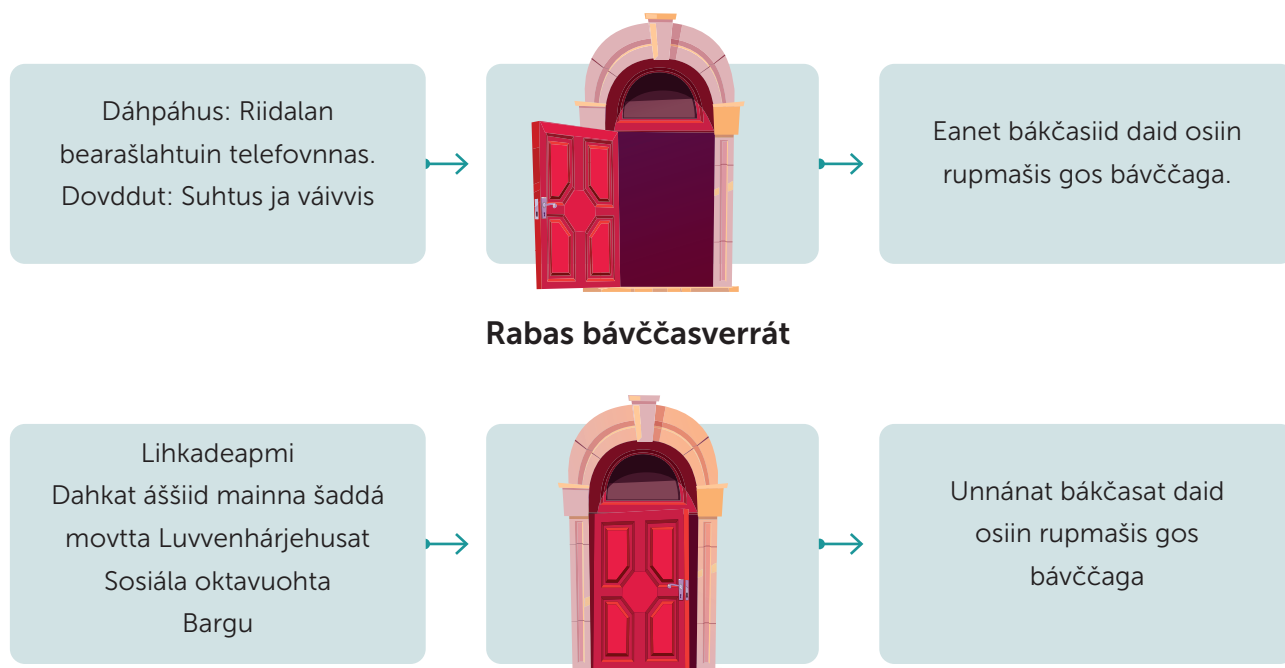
Dáhpáhus: Riidalan bearašlahtuin telefovnnas. Dovddut: Suhtus ja váivvis

Eanet bákčasiid daid osiin rupmašis gos bávččaga.

Rabas bávččasverrát

Lihkadeapmi
Dahkat áššiid mainna šaddá movtta Luvvenhárjehusat
Sosiála oktavuohta
Bargu

Unnánat bákčasat daid osiin rupmašis gos bávččaga